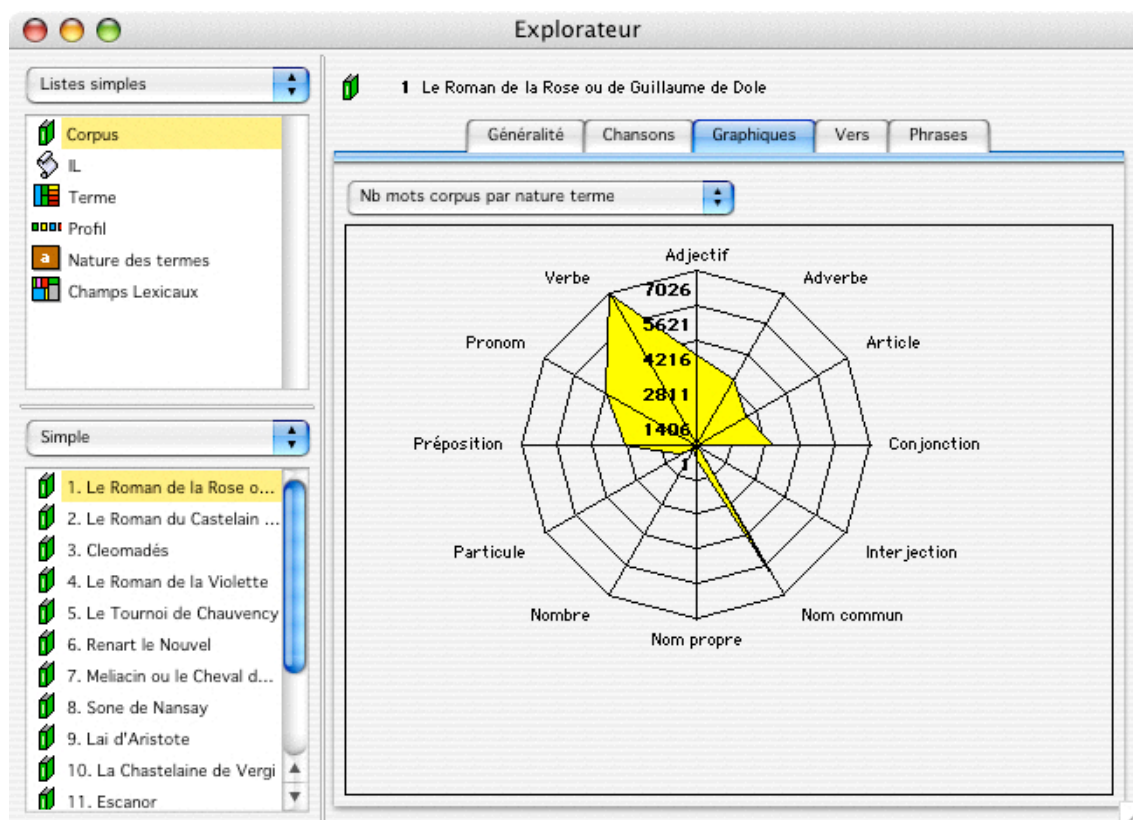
Explorateur

Listes simples

Corpus
IL
Terme
Profil
Nature des termes
Champs Lexicaux

Simple

1. Le Roman de la Rose o...
2. Le Roman du Castelain ...
3. Cleomadés
4. Le Roman de la Violette
5. Le Tournoi de Chauvency
6. Renart le Nouvel
7. Meliacin ou le Cheval d...
8. Sone de Nansay
9. Lai d'Aristote
10. La Chastelaine de Vergi
11. Escanor

1 Le Roman de la Rose ou de Guillaume de Dole

Généralité | Chansons | Graphiques | Vers | Phrases

Nb mots corpus par nature terme

Adjectif
Adverbe
Article
Conjonction
Interjection
Nom commun
Nom propre
Nombre
Particule
Préposition
Pronom
Verbe
7026
5621
4216
2811
1406
1